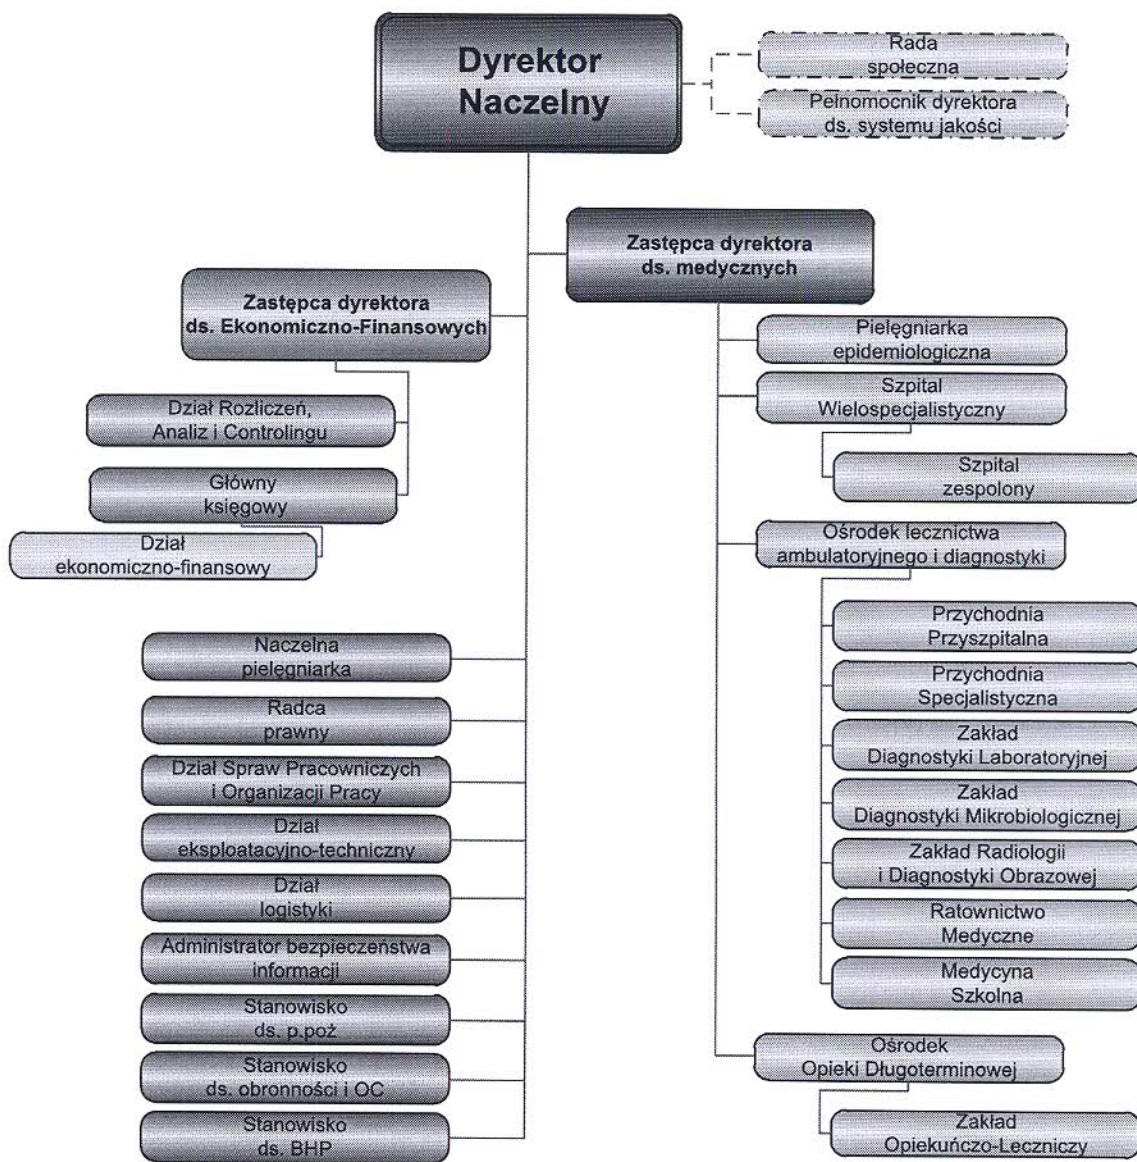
Dyrektor Naczelny

Rada społeczna

Pełnomocnik dyrektora ds. systemu jakości

Zastępca dyrektora ds. medycznych

Zastępca dyrektora ds. Ekonomiczno-Finansowych

Dział Rozliczeń, Analiz i Controlingu

Główny księgowy

Dział ekonomiczno-finansowy

Naczelna pielęgniarka

Radca prawny

Dział Spraw Pracowniczych i Organizacji Pracy

Dział eksploatacyjno-techniczny

Dział logistyki

Administrator bezpieczeństwa informacji

Stanowisko ds. p.poż

Stanowisko ds. obronności i OC

Stanowisko ds. BHP

Pielęgniarka epidemiologiczna

Szpital Wielospecjalistyczny

Szpital zespolony

Ośrodek lecznictwa ambulatoryjnego i diagnostyki

Przychodnia Przyszpitalna

Przychodnia Specjalistyczna

Zakład Diagnostyki Laboratoryjnej

Zakład Diagnostyki Mikrobiologicznej

Zakład Radiologii i Diagnostyki Obrazowej

Ratownictwo Medyczne

Medycyna Szkolna

Ośrodek Opieki Długoterminowej

Zakład Opiekuńczo-Leczniczy